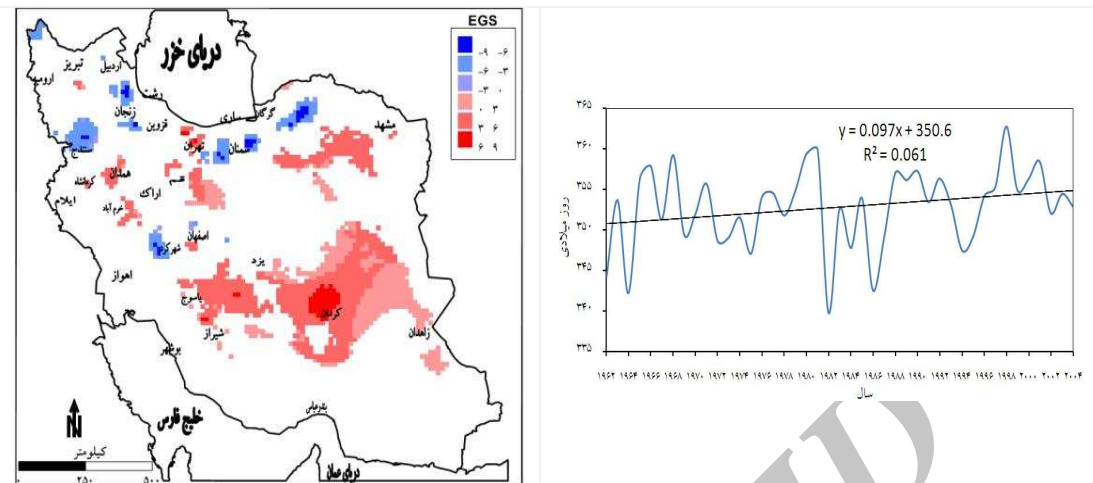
EGS

-۹ -۶
-۶ -۳
-۳ ۰
۰ ۳
۳ ۶
۶ ۹

دریای خزر

اردبیل
تبریز
ارومیه
رشت
زنجان
قزوین
گرگان
ساری
مشهد
سنندج
تهران
سمنان
همدان
کرمانشاه
قم
اراک
ایلام
خرم آباد
اصفهان
شهرکرد
یزد
اهواز
یاسوج
کرمان
شیراز
زاهدان
بوشهر
بندرعباس
خلیج فارس
دریای عمان
N
کیلومتر
۰ ۲۵۰ ۵۰۰

y = 0.097x + 350.6
R² = 0.061

۳۶۵
۳۶۰
۳۵۵
۳۵۰
۳۴۵
۳۴۰
۳۳۵

روز میلادی

۱۹۶۲ ۱۹۶۴ ۱۹۶۶ ۱۹۶۸ ۱۹۷۰ ۱۹۷۲ ۱۹۷۴ ۱۹۷۶ ۱۹۷۸ ۱۹۸۰ ۱۹۸۲ ۱۹۸۴ ۱۹۸۶ ۱۹۸۸ ۱۹۹۰ ۱۹۹۲ ۱۹۹۴ ۱۹۹۶ ۱۹۹۸ ۲۰۰۰ ۲۰۰۲ ۲۰۰۴

سال